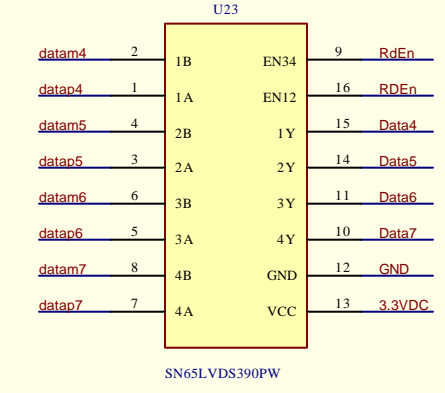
U23

datam4 2 1B
datap4 1 1A
datam5 4 2B
datap5 3 2A
datam6 6 3B
datap6 5 3A
datam7 8 4B
datap7 7 4A

EN34 9 RdEn
EN12 16 RDEn
1Y 15 Data4
2Y 14 Data5
3Y 11 Data6
4Y 10 Data7
GND 12 GND
VCC 13 3.3VDC

SN65LVDS390PW